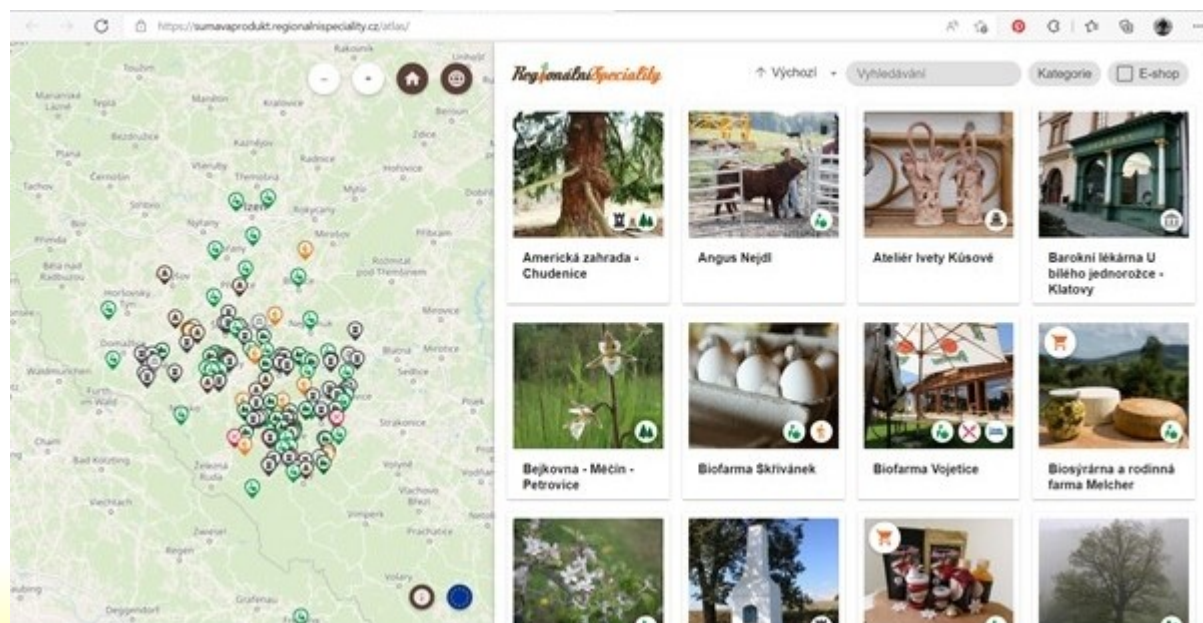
https://sumavaprodukt.regionalnispeciality.cz/atlas/

RegionálníSpeciality

↑ Výchozí

Vyhledávání

Kategorie

E-shop

Americká zahrada - Chudenice

Angus Nejdl

Ateliér Ivety Kůsové

Barokní lékárna U bílého jednorožce - Klatovy

Bejkovna - Měčín - Petrovice

Biofarma Skřivánek

Biofarma Vojetice

Biosýrárna a rodinná farma Melcher

Rakovník
Toužim
Mariánské Lázně
Teplá
Manětín
Kralovice
Beroun
Bezdružice
Kaznějov
Zdice
Planá
Tachov
Černošín
Stříbro
Vlkaviy
Třemošná
Radnice
Hořovice
Plzeň
Rokycany
Mýto
Nýřany
Příbram
Přimda
Rožmitál pod Třemšínem
Bělá nad Radbuzou
Horšovský Týn
Mirovice
Domažlice
Blatná
Waldmünchen
Furth im Wald
Sedlice
Písek
Strakonice
Cham
Bad Kötzting
Železná Ruda
Volyně
Vodňany
Vimperk
Vachov
Prachatice
Zwiesel
Regen
Volary
Grafenau
Deggendorf